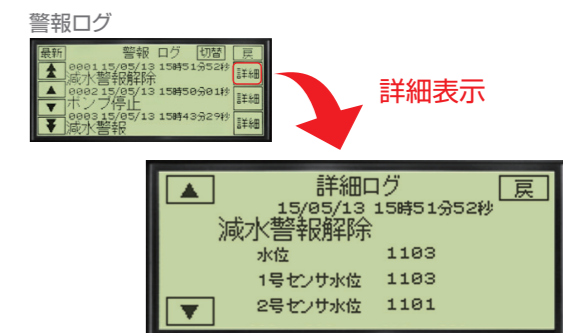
警報ログ

最新 警報 ログ 切替 戻

0001 15/05/13 15時51分52秒
減水警報解除
詳細

0002 15/05/13 15時50分01秒
ポンプ停止
詳細

0003 15/05/13 15時43分29秒
減水警報
詳細

詳細表示

詳細ログ 戻
15/05/13 15時51分52秒
減水警報解除
水位 1103
1号センサ水位 1103
2号センサ水位 1101